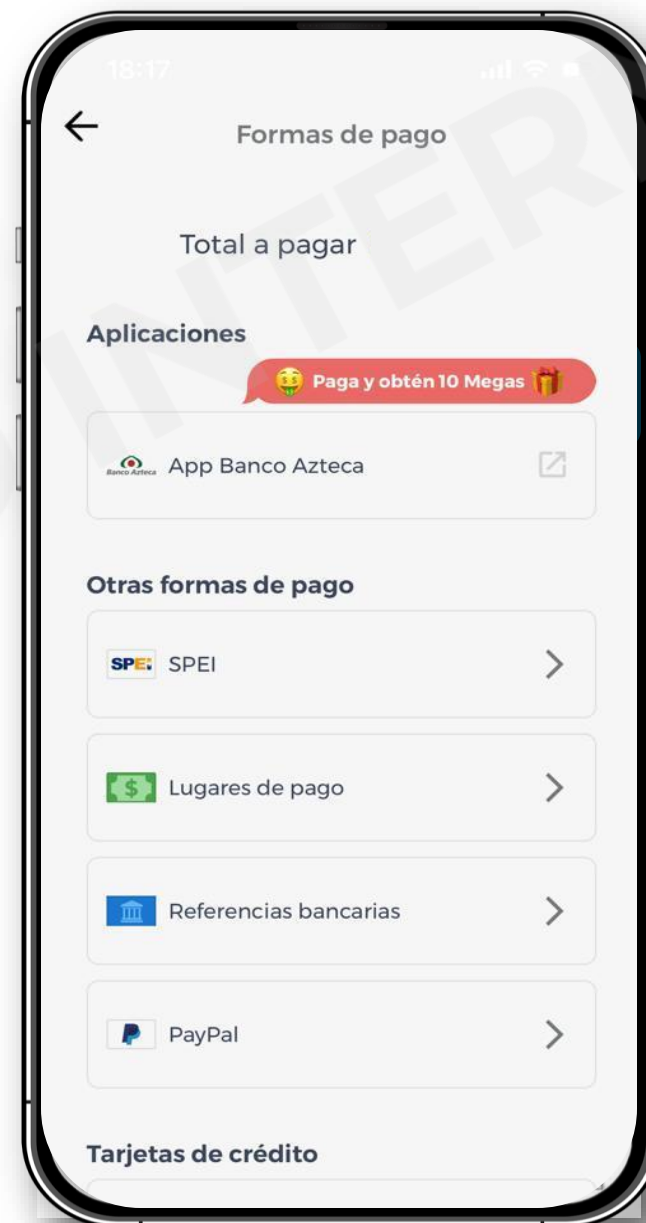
18:17

Formas de pago

Total a pagar

Aplicaciones

Paga y obtén 10 Megas

Banco Azteca App Banco Azteca

Otras formas de pago

SPEI SPEI

$ Lugares de pago

Referencias bancarias

PayPal

Tarjetas de crédito

INTER